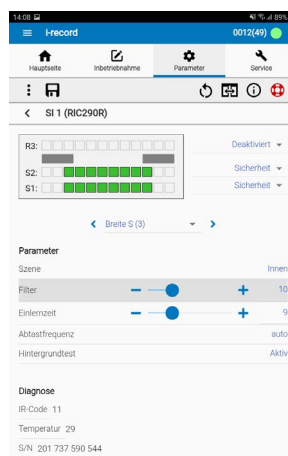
14:08
89%
i-record
0012(49)
Hauptseite
Inbetriebnahme
Parameter
Service
SI 1 (RIC290R)
R3:
Deaktiviert
S2:
Sicherheit
S1:
Sicherheit
Breite S (3)
Parameter
Szene
Innen
Filter
10
Einlernzeit
9
Abtastfrequenz
auto
Hintergrundtest
Aktiv
Diagnose
IR-Code 11
Temperatur 29
S/N 201 737 590 544